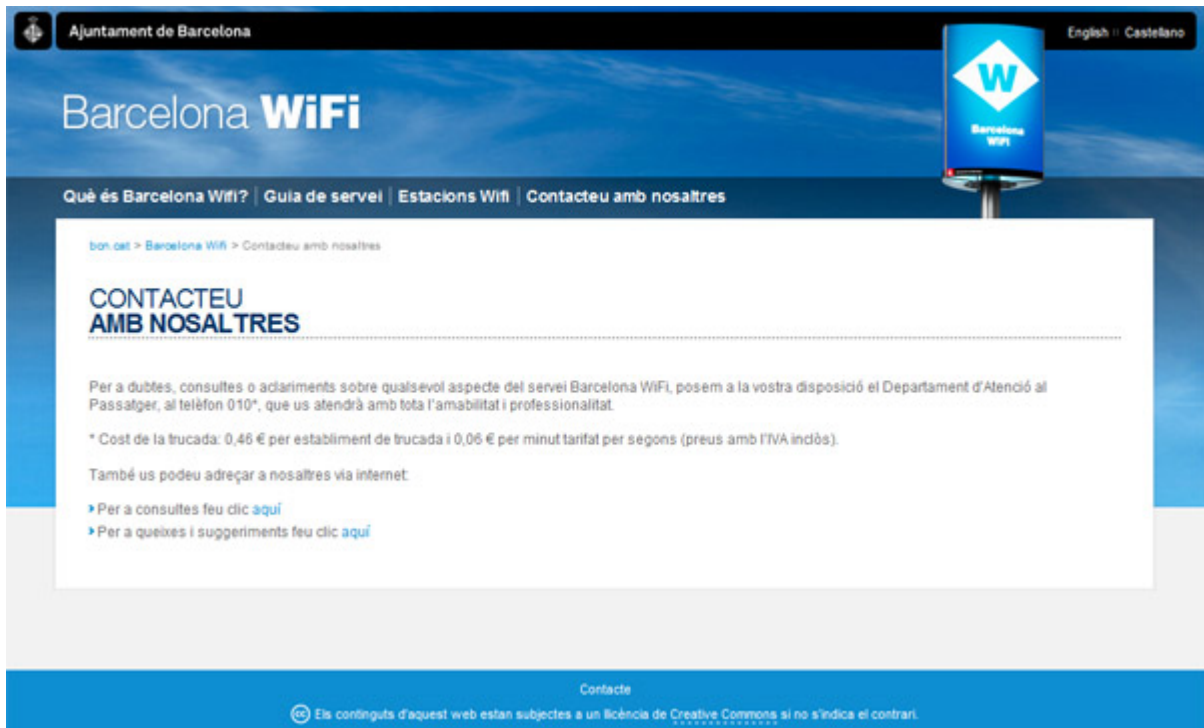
Ajuntament de Barcelona

English | Castellano

Barcelona WiFi

W
Barcelona WiFi

Què és Barcelona Wifi? | Guia de servei | Estacions Wifi | Contacteu amb nosaltres

bcn.cat > Barcelona Wifi > Contacteu amb nosaltres

CONTACTEU
AMB NOSALTRES

Per a dubtes, consultes o aclariments sobre qualsevol aspecte del servei Barcelona WiFi, posem a la vostra disposició el Departament d'Atenció al Passatger, al telèfon 010*, que us atendrà amb tota l'amabilitat i professionalitat.

* Cost de la trucada: 0,46 € per establiment de trucada i 0,06 € per minut tarifat per segons (preus amb l'IVA inclòs).

També us podeu adreçar a nosaltres via internet:

Per a consultes feu clic aquí
Per a queixes i suggeriments feu clic aquí

Contacte

Els continguts d'aquest web estan subjectes a un llicència de Creative Commons si no s'indica el contrari.